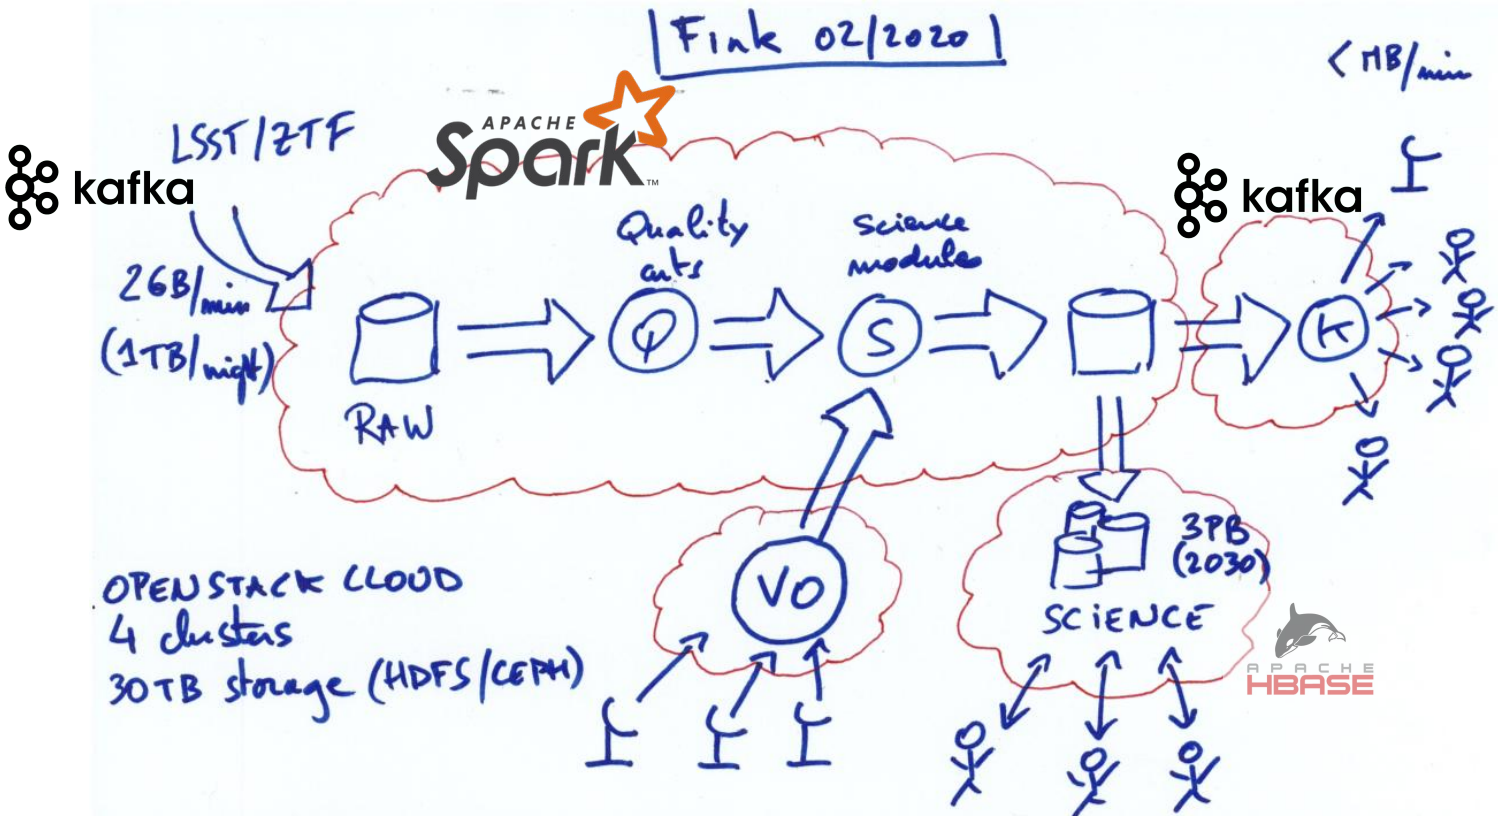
Fink 02/2020

< MB/min

LSST/ZTF

kafka

APACHE Spark

kafka

2GB/min
(1TB/night)

Quality cuts

Science modules

Q

S

K

RAW

VO

3PB
(2030)

SCIENCE

OPENSTACK CLOUD
4 clusters
30TB storage (HDFS/CEPH)

APACHE HBASE